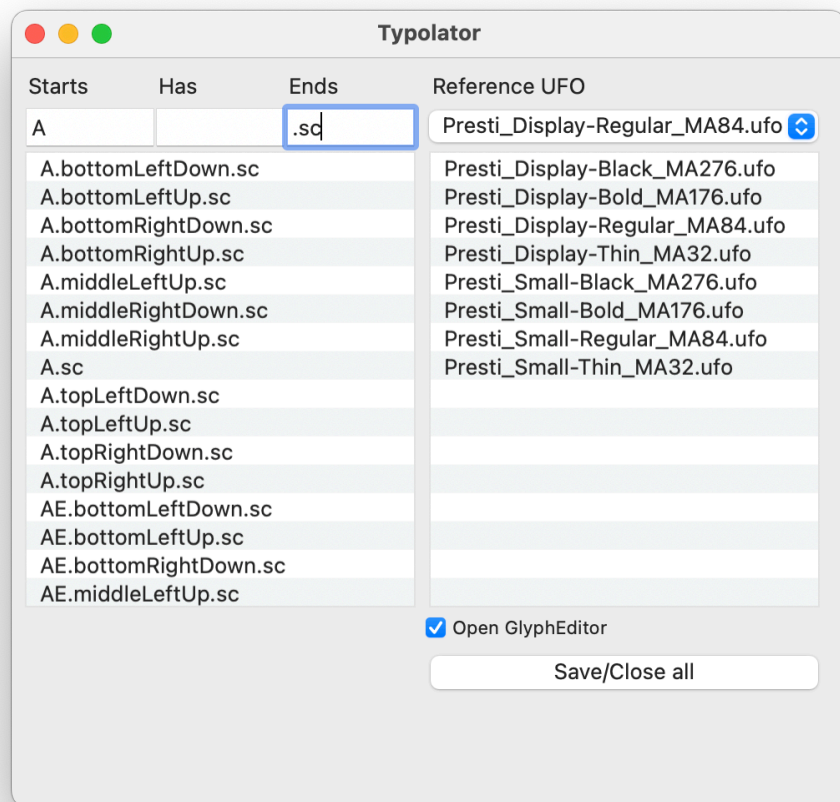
Typolator

Starts
Has
Ends
Reference UFO

A

.sc

Presti_Display-Regular_MA84.ufo

A.bottomLeftDown.sc
A.bottomLeftUp.sc
A.bottomRightDown.sc
A.bottomRightUp.sc
A.middleLeftUp.sc
A.middleRightDown.sc
A.middleRightUp.sc
A.sc
A.topLeftDown.sc
A.topLeftUp.sc
A.topRightDown.sc
A.topRightUp.sc
AE.bottomLeftDown.sc
AE.bottomLeftUp.sc
AE.bottomRightDown.sc
AE.middleLeftUp.sc

Presti_Display-Black_MA276.ufo
Presti_Display-Bold_MA176.ufo
Presti_Display-Regular_MA84.ufo
Presti_Display-Thin_MA32.ufo
Presti_Small-Black_MA276.ufo
Presti_Small-Bold_MA176.ufo
Presti_Small-Regular_MA84.ufo
Presti_Small-Thin_MA32.ufo

Open GlyphEditor

Save/Close all